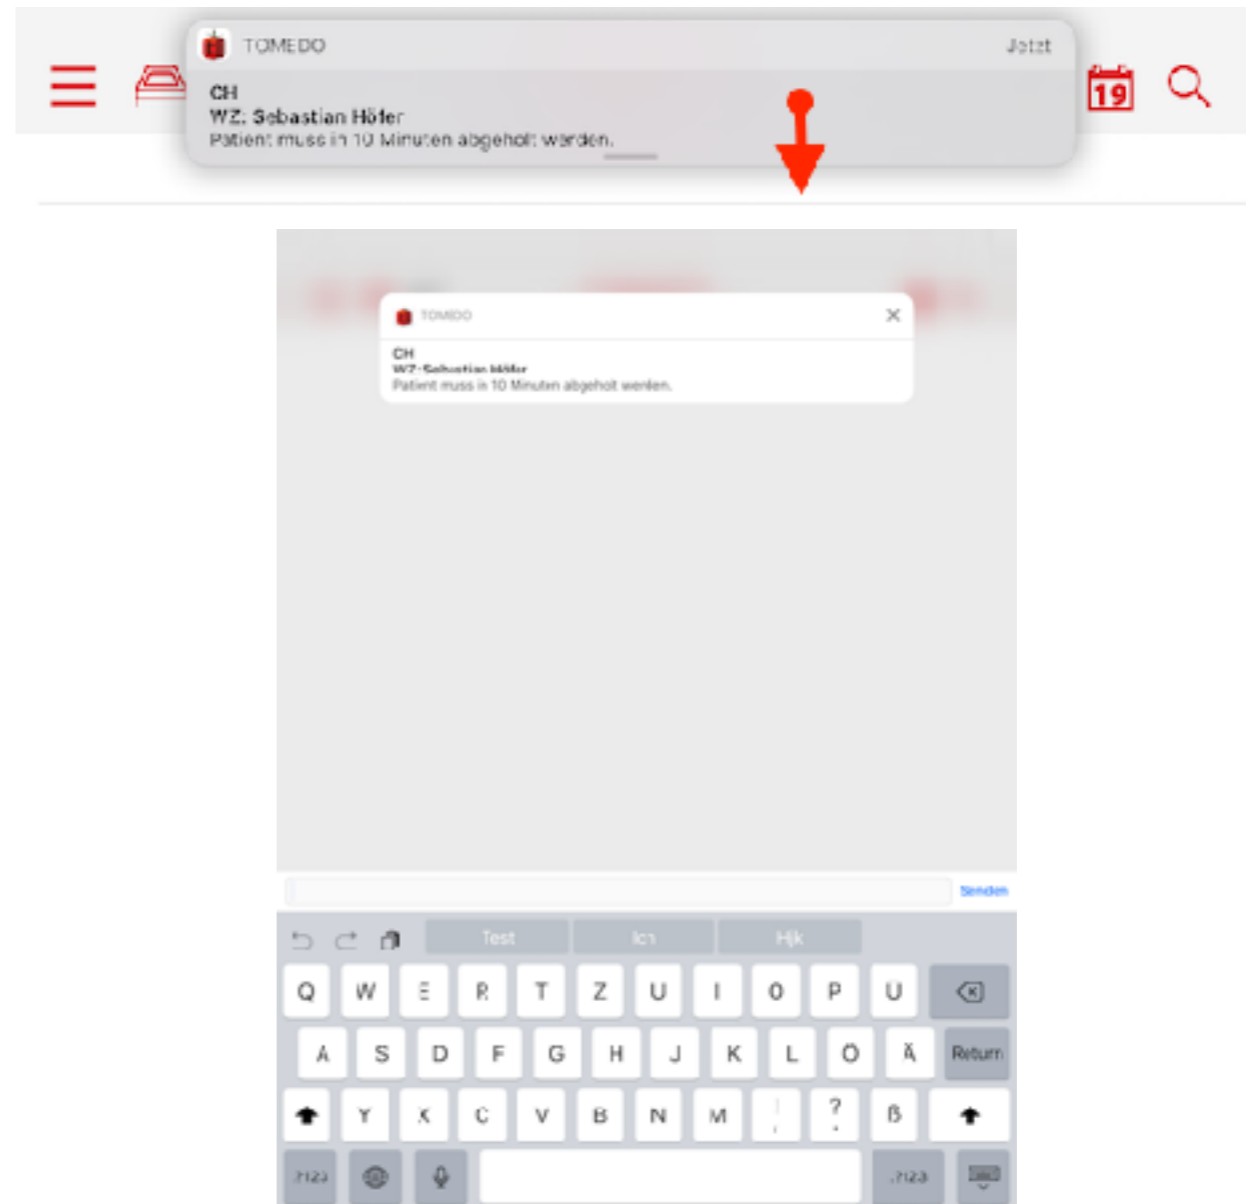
TOMEDO Jetzt
CH
WZ: Sebastian Höfer
Patient muss in 10 Minuten abgeholt werden.

19

TOMEDO
CH
WZ: Sebastian Höfer
Patient muss in 10 Minuten abgeholt werden.

Senden

Test Ich Hjk

Q W E R T Z U I O P Ü
A S D F G H J K L Ö Ä Return
Y X C V B N M ! ? ß
.?123 .?123